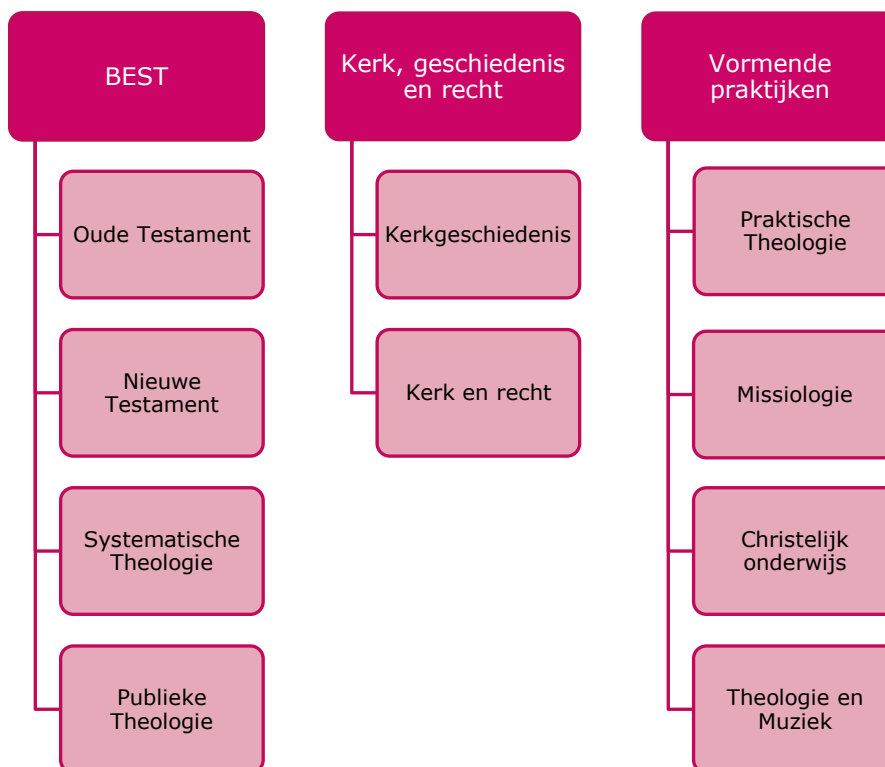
BEST

Oude Testament

Nieuwe Testament

Systematische Theologie

Publieke Theologie

Kerk, geschiedenis en recht

Kerkgeschiedenis

Kerk en recht

Vormende praktijken

Praktische Theologie

Missiologie

Christelijk onderwijs

Theologie en Muziek